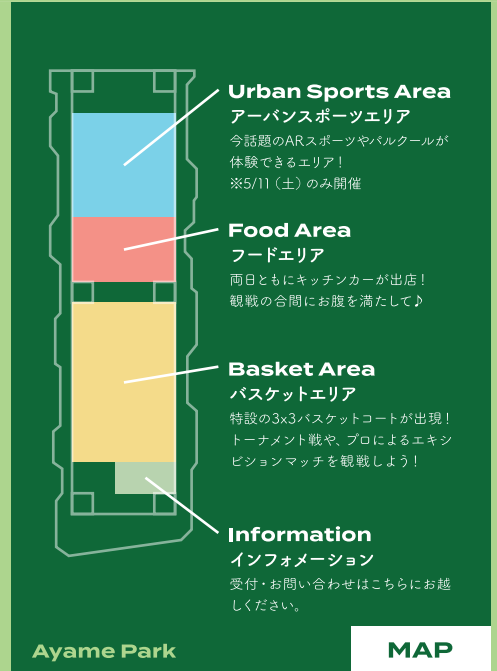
Urban Sports Area
アーバンスポーツエリア
今話題のARスポーツやパルクールが体験できるエリア！
※5/11（土）のみ開催

Food Area
フードエリア
両日ともにキッチンカーが出店！
観戦の合間にお腹を満たして♪

Basket Area
バスケットエリア
特設の3x3バスケットコートが出現！
トーナメント戦や、プロによるエキシビションマッチを観戦しよう！

Information
インフォメーション
受付・お問い合わせはこちらにお越しください。

Ayame Park

MAP